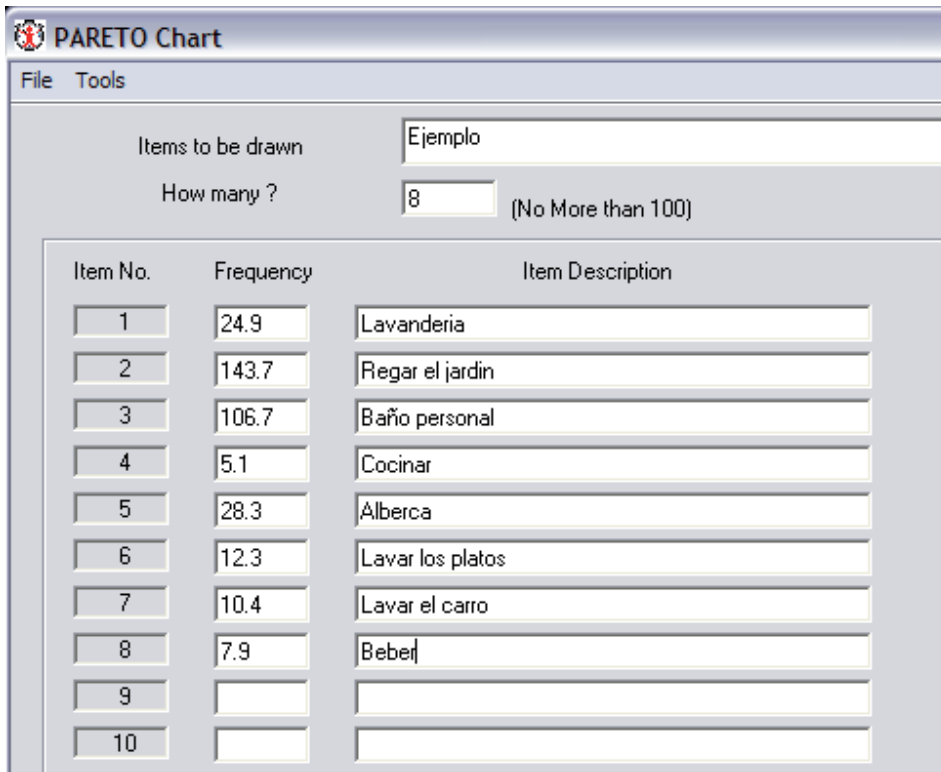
PARETO Chart

File Tools

Items to be drawn Ejemplo

How many ? 8 (No More than 100)

| Item No. | Frequency | Item Description |
|---|---|---|
| 1 | 24.9 | Lavanderia |
| 2 | 143.7 | Regar el jardin |
| 3 | 106.7 | Baño personal |
| 4 | 5.1 | Cocinar |
| 5 | 28.3 | Alberca |
| 6 | 12.3 | Lavar los platos |
| 7 | 10.4 | Lavar el carro |
| 8 | 7.9 | Beber |
| 9 | | |
| 10 | | |